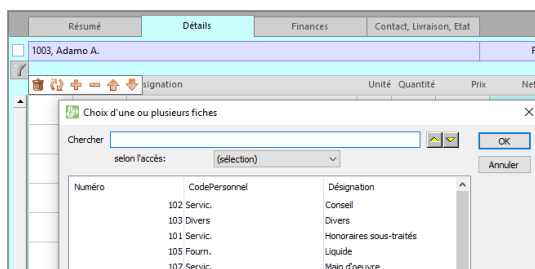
Résumé | Détails | Finances | Contact, Livraison, Etat

1003, Adamo A.

F

signation | Unité | Quantité | Prix | Ne

Choix d'une ou plusieurs fiches

Chercher

selon l'accès: (sélection)

OK

Annuler

| Numéro | CodePersonnel | Désignation |
|---|---|---|
| 102 | Servic. | Conseil |
| 103 | Divers | Divers |
| 101 | Servic. | Honoraires sous-traités |
| 105 | Fourn. | Liquide |
| 107 | Servic. | Main d'oeuvre |